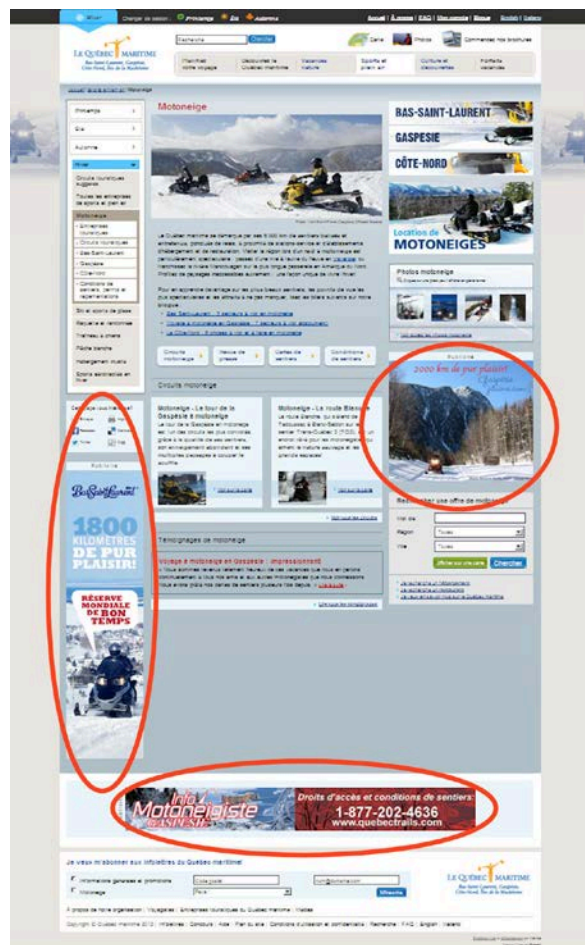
Hiver Changer de saison : Printemps Été Automne

Accueil | À propos | FAQ | Mon agenda | Blogue | English | Italiano

LE QUÉBEC MARITIME
Bas-Saint-Laurent, Gaspésie, Côte-Nord, Îles de la Madeleine

Recherche Chercher

Carte Photos Commandez nos brochures

Planifiez votre voyage | Découvrez le Québec maritime | Vacances nature | Sports et plein air | Culture et découvertes | Forfaits vacances

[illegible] Motoneige

Printemps
Été
Automne
Hiver
Circuits touristiques suggérés
Toutes les entreprises de sports et plein air
Motoneige
Entreprises touristiques
Circuits touristiques
Bas-Saint-Laurent
Gaspésie
Côte-Nord
Conditions de sentiers, permis et réglementations
Ski et sports de glisse
Raquette et randonnée
Traîneau à chiens
Pêche blanche
Hébergement insolite
Sports aventures en hiver

Motoneige

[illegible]

Circuits motoneige | Revue de presse | Cartes de sentiers | Conditions de sentiers

Circuits motoneige

Motoneige - Le tour de la Gaspésie à motoneige
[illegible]

Motoneige - La route Blanche
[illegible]

Voir tous les circuits

Témoignages de motoneige

Voyage à motoneige en Gaspésie : impressionnant!
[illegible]

Partagez cette page
Facebook
Twitter

Publicité

BasSaintLaurent
1800 KILOMÈTRES DE PUR PLAISIR!
RÉSERVE MONDIALE DE BON TEMPS

BAS-SAINT-LAURENT
GASPÉSIE
CÔTE-NORD
Location de MOTONEIGES

Photos motoneige

Publicité
2000 km de plaisir!
Gaspésie

Rechercher une offre de motoneige
Mot clé
Région Toutes
Ville Toutes
Chercher

Info Motoneigiste
Droits d'accès et conditions de sentiers:
1-877-202-4636
www.quebectrails.com

Je veux m'abonner aux infolettres du Québec maritime!
Information générales et promotions
Motoneige
Code postal
Pays
Courriel
Abonner

LE QUÉBEC MARITIME
Bas-Saint-Laurent, Gaspésie, Côte-Nord, Îles de la Madeleine

À propos de notre organisation | Voyagistes | Entreprises touristiques du Québec maritime | Médias

Copyright © Québec maritime 2012 | Infolettres | Concours | Aide | Plan du site | Conditions d'utilisation et confidentialité | Recherche | FAQ | English | Italiano